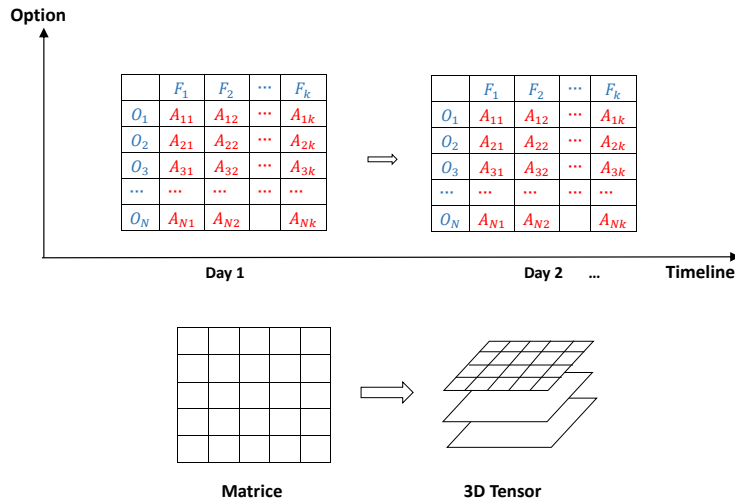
Option

|  | $F_1$ | $F_2$ | $\cdots$ | $F_k$ |
|---|---|---|---|---|
| $O_1$ | $A_{11}$ | $A_{12}$ | $\cdots$ | $A_{1k}$ |
| $O_2$ | $A_{21}$ | $A_{22}$ | $\cdots$ | $A_{2k}$ |
| $O_3$ | $A_{31}$ | $A_{32}$ | $\cdots$ | $A_{3k}$ |
| $\cdots$ | $\cdots$ | $\cdots$ | $\cdots$ | $\cdots$ |
| $O_N$ | $A_{N1}$ | $A_{N2}$ |  | $A_{Nk}$ |

|  | $F_1$ | $F_2$ | $\cdots$ | $F_k$ |
|---|---|---|---|---|
| $O_1$ | $A_{11}$ | $A_{12}$ | $\cdots$ | $A_{1k}$ |
| $O_2$ | $A_{21}$ | $A_{22}$ | $\cdots$ | $A_{2k}$ |
| $O_3$ | $A_{31}$ | $A_{32}$ | $\cdots$ | $A_{3k}$ |
| $\cdots$ | $\cdots$ | $\cdots$ | $\cdots$ | $\cdots$ |
| $O_N$ | $A_{N1}$ | $A_{N2}$ |  | $A_{Nk}$ |

Day 1

Day 2 ...

Timeline

Matrice

3D Tensor